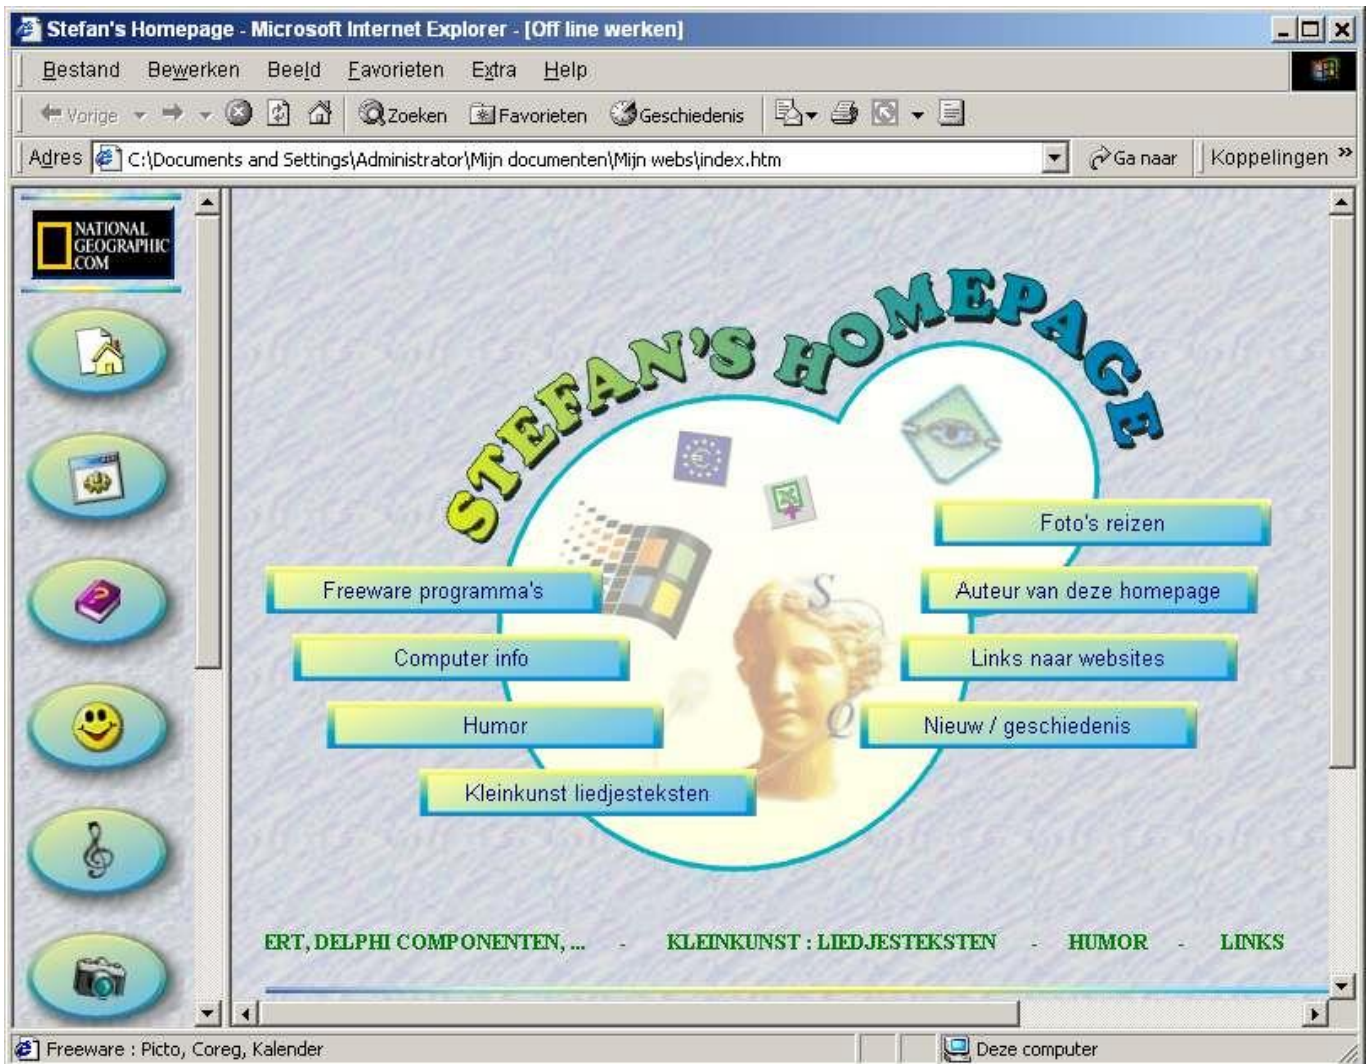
Stefan's Homepage - Microsoft Internet Explorer - [Off line werken]

Bestand Bewerken Beeld Favorieten Extra Help

Vorige Zoeken Favorieten Geschiedenis

Adres C:\Documents and Settings\Administrator\Mijn documenten\Mijn webs\index.htm Ga naar Koppelingen »

NATIONAL GEOGRAPHIC .COM

STEFAN'S HOMEPAGE

Foto's reizen

Freeware programma's

Auteur van deze homepage

Computer info

Links naar websites

Humor

Nieuw / geschiedenis

Kleinkunst liedjesteksten

ERT, DELPHI COMPONENTEN, ... - KLEINKUNST : LIEDJESTEKSTEN - HUMOR - LINKS

Freeware : Picto, Coreg, Kalender

Deze computer